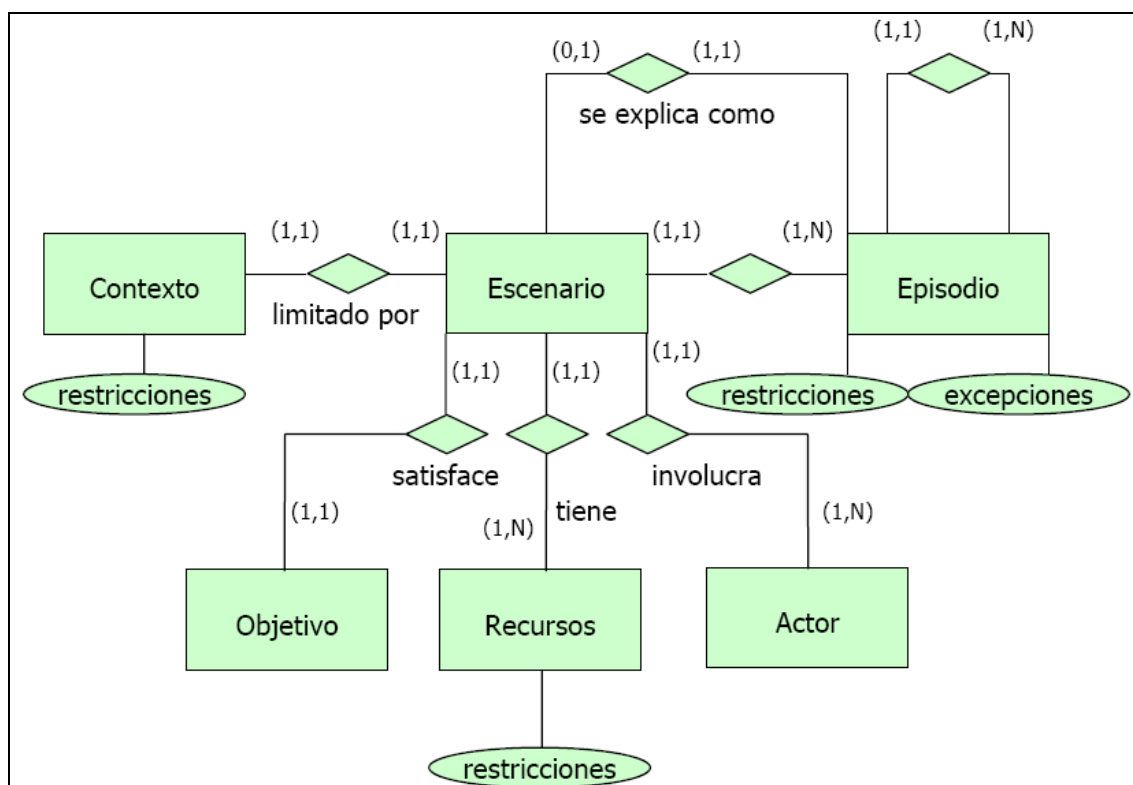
(0,1) (1,1)
se explica como
(1,1) (1,N)

(1,1) (1,1) (1,1) (1,N)

Contexto
limitado por
Escenario
Episodio

restricciones

(1,1) (1,1) (1,1)

restricciones
excepciones

satisface
tiene
involucra

(1,1)
(1,N)
(1,N)

Objetivo
Recursos
Actor

restricciones